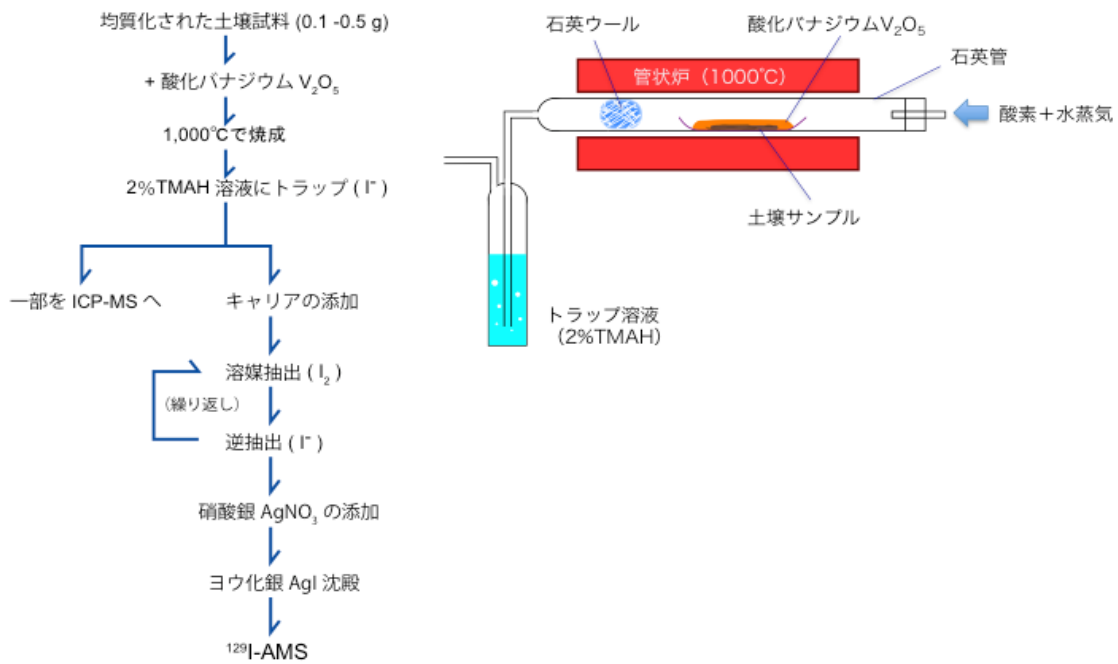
均質化された土壌試料 (0.1 -0.5 g)

+ 酸化バナジウム $V_2O_5$

1,000℃で焼成

2%TMAH 溶液にトラップ ( $I^-$ )

一部を ICP-MS へ

キャリアの添加

溶媒抽出 ( $I_2$ )

(繰り返し)

逆抽出 ( $I^-$ )

硝酸銀 $AgNO_3$ の添加

ヨウ化銀 AgI 沈殿

$^{129}$I-AMS

石英ウール

酸化バナジウム$V_2O_5$

石英管

管状炉（1000℃）

酸素＋水蒸気

土壌サンプル

トラップ溶液
（2%TMAH）